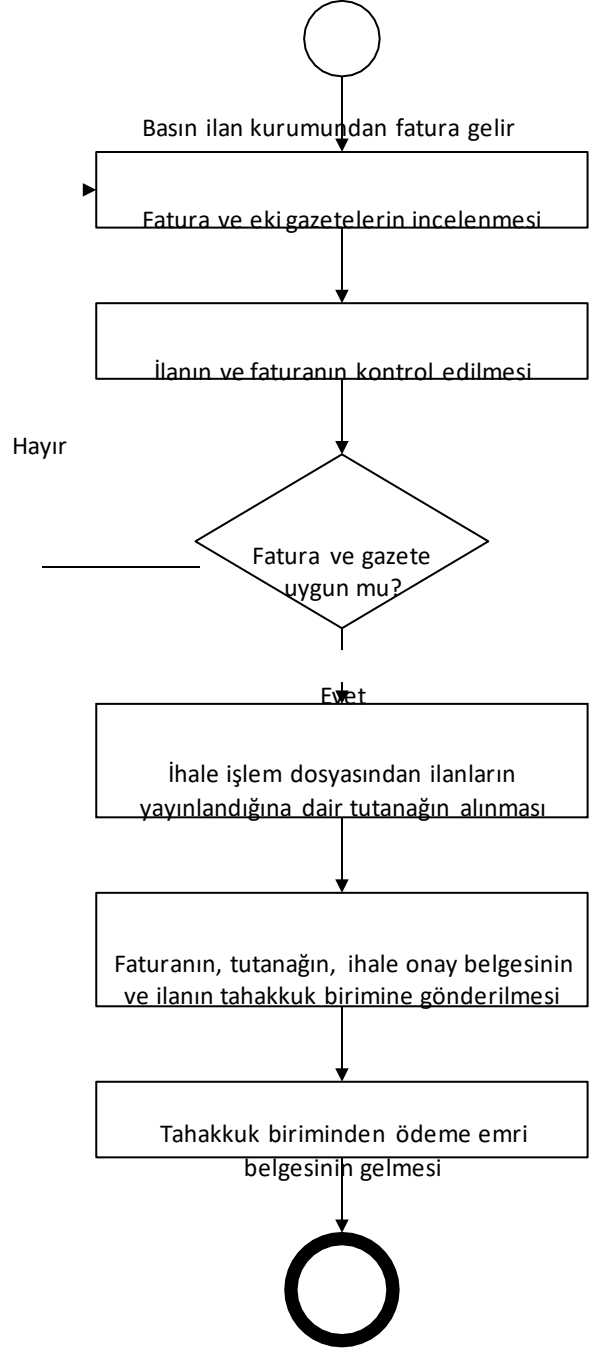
Basın ilan kurumundan fatura gelir

Fatura ve eki gazetelerin incelenmesi

İlanın ve faturanın kontrol edilmesi

Hayır

Fatura ve gazete uygun mu?

Evet

İhale işlem dosyasından ilanların yayınlandığına dair tutanağın alınması

Faturanın, tutanağın, ihale onay belgesinin ve ilanın tahakkuk birimine gönderilmesi

Tahakkuk biriminden ödeme emri belgesinin gelmesi